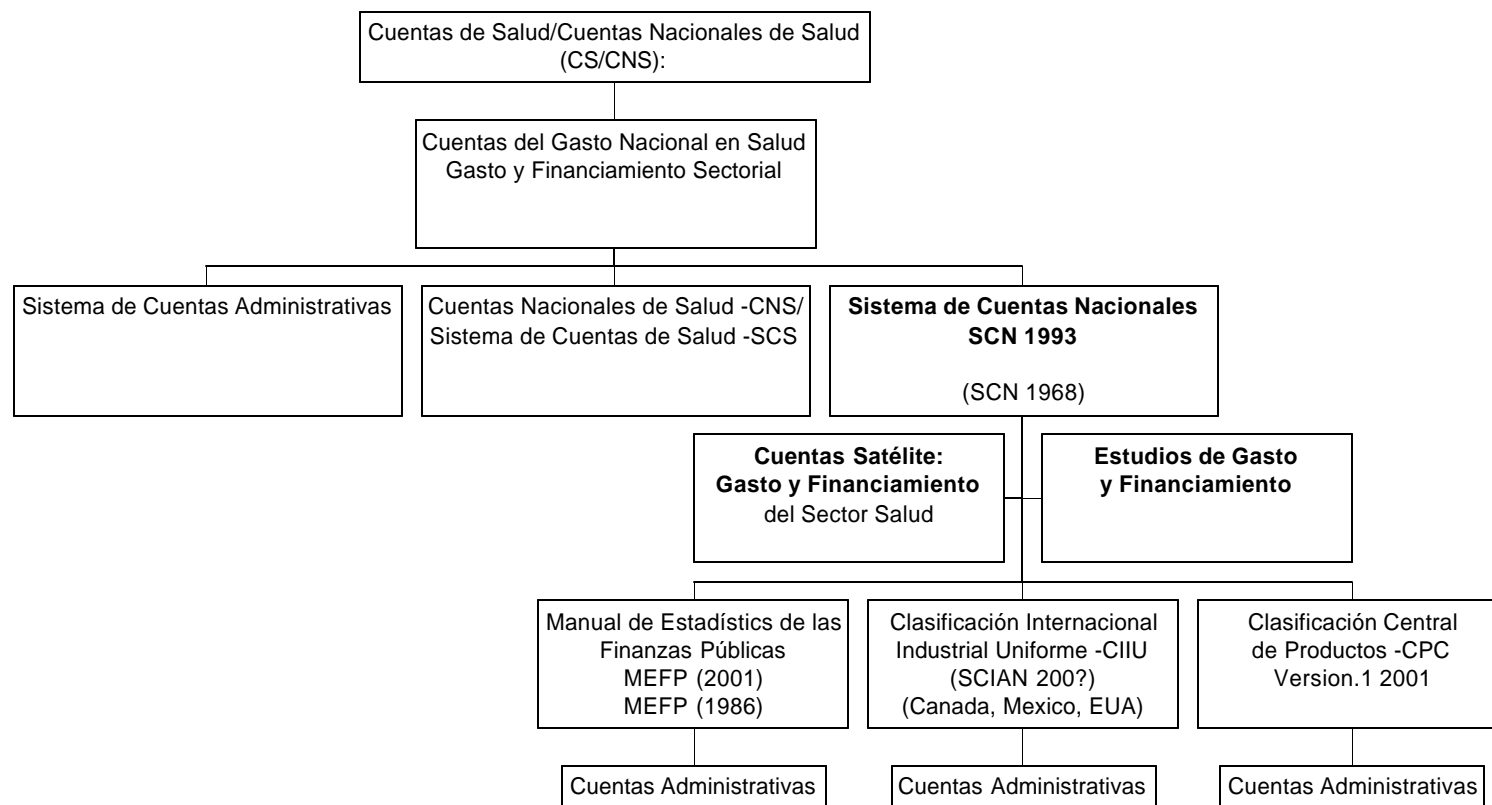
Cuentas de Salud/Cuentas Nacionales de Salud (CS/CNS):

Cuentas del Gasto Nacional en Salud Gasto y Financiamiento Sectorial

Sistema de Cuentas Administrativas

Cuentas Nacionales de Salud -CNS/ Sistema de Cuentas de Salud -SCS

**Sistema de Cuentas Nacionales SCN 1993**

(SCN 1968)

**Cuentas Satélite: Gasto y Financiamiento** del Sector Salud

**Estudios de Gasto y Financiamiento**

Manual de Estadístics de las Finanzas Públicas MEFP (2001) MEFP (1986)

Clasificación Internacional Industrial Uniforme -CIIU (SCIAN 200?) (Canada, Mexico, EUA)

Clasificación Central de Productos -CPC Version.1 2001

Cuentas Administrativas

Cuentas Administrativas

Cuentas Administrativas